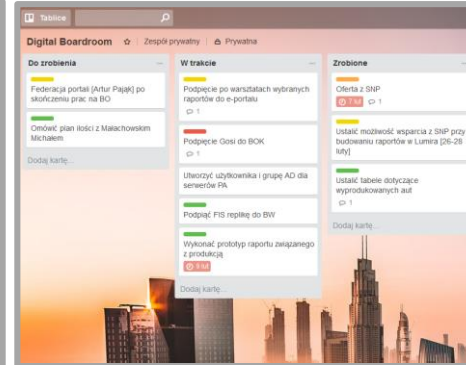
Tablice

Digital Boardroom ☆ | Zespół prywatny | Prywatna

Do zrobienia ...

Federacja portali [Artur Pająk] po skończeniu prac na BO

Omówić plan ilości z Małachowskim Michałem

Dodaj kartę...

W trakcie ...

Podpięcie po warsztatach wybranych raportów do e-portalu
1

Podpięcie Gosi do BOK
1

Utworzyć użytkownika i grupę AD dla serwerów PA

Podpiąć FIS replikę do BW

Wykonać prototyp raportu związanego z produkcją
9 lut

Dodaj kartę...

Zrobione ...

Oferta z SNP
7 lut 1

Ustalić możliwość wsparcia z SNP przy budowaniu raportów w Lumira [26-28 luty]

Ustalić tabele dotyczące wyprodukowanych aut
1

Dodaj kartę...